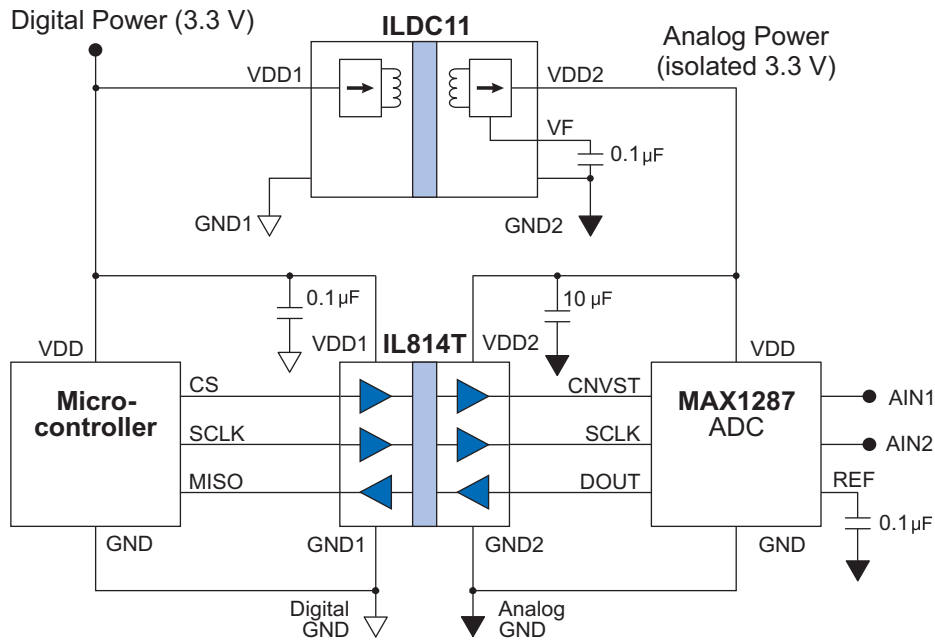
Digital Power (3.3 V)

ILDC11

Analog Power (isolated 3.3 V)

VDD1

VDD2

VF

0.1 µF

GND1

GND2

0.1 µF

10 µF

VDD

VDD1

IL814T

VDD2

VDD

Microcontroller

CS

SCLK

MISO

CNVST

SCLK

DOUT

MAX1287 ADC

AIN1

AIN2

REF

0.1 µF

GND

GND1

GND2

GND

Digital GND

Analog GND